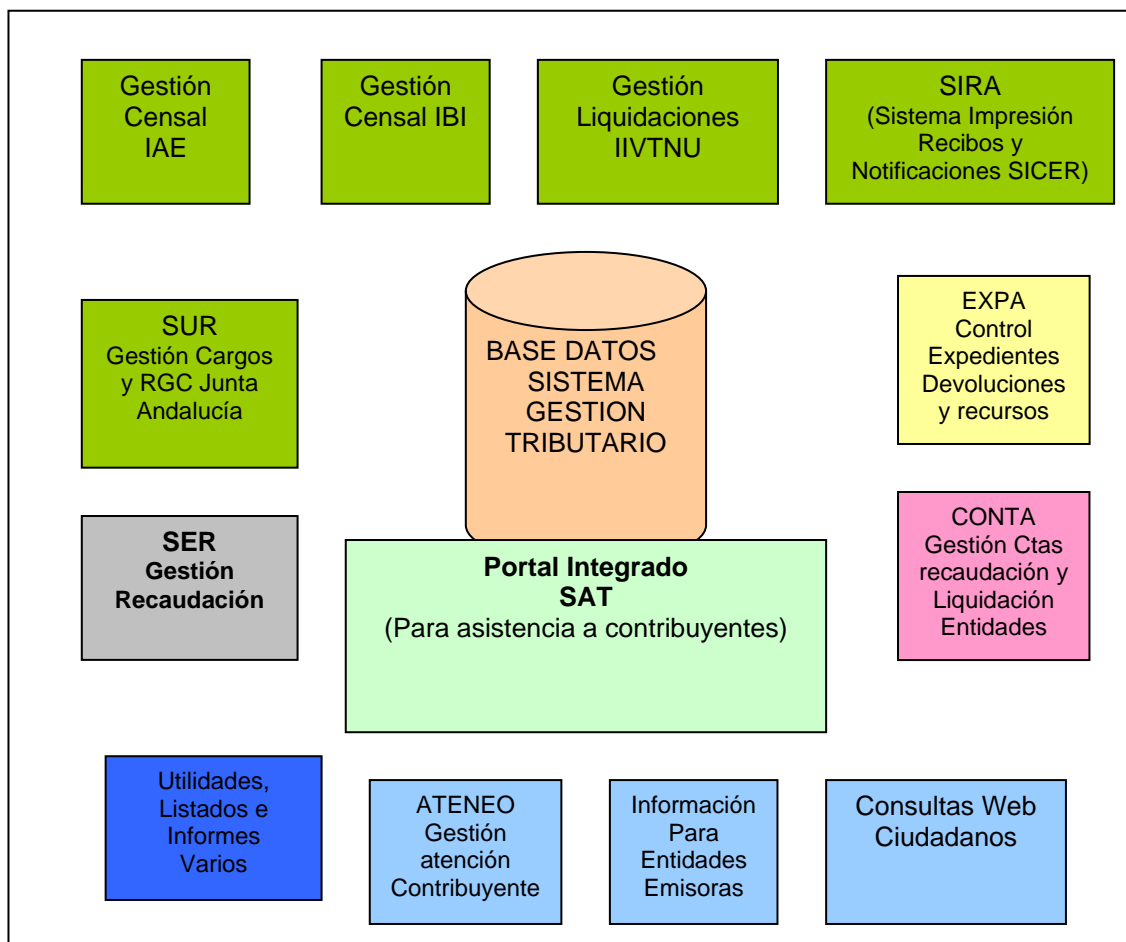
Gestión Censal IAE

Gestión Censal IBI

Gestión Liquidaciones IIVTNU

SIRA (Sistema Impresión Recibos y Notificaciones SICER)

SUR Gestión Cargos y RGC Junta Andalucía

BASE DATOS SISTEMA GESTION TRIBUTARIO

EXPA Control Expedientes Devoluciones y recursos

SER Gestión Recaudación

Portal Integrado SAT (Para asistencia a contribuyentes)

CONTA Gestión Ctas recaudación y Liquidación Entidades

Utilidades, Listados e Informes Varios

ATENEO Gestión atención Contribuyente

Información Para Entidades Emisoras

Consultas Web Ciudadanos